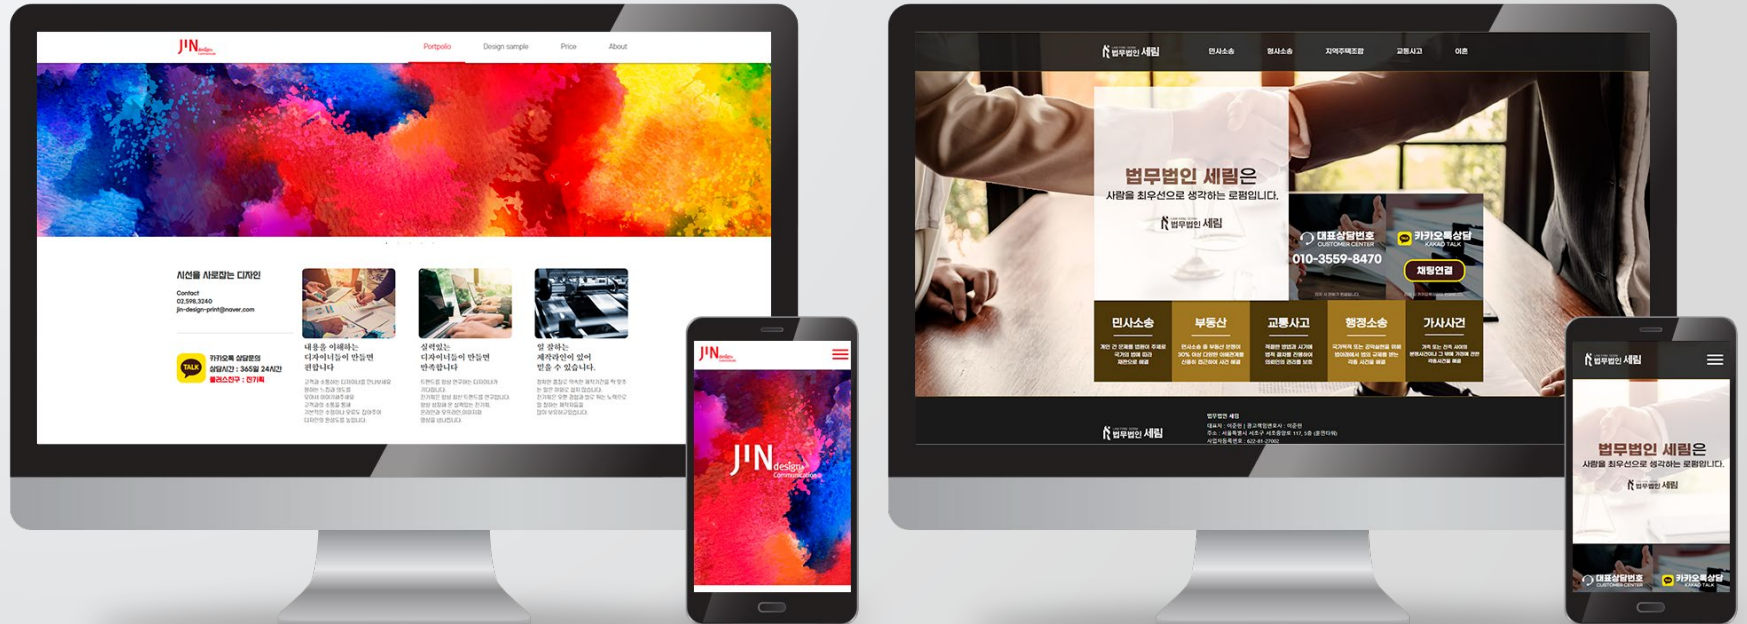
J'N design

Portfolio Design sample Price About

시선을 사로잡는 디자인

Contact
02.598.3240
jin-design-print@naver.com

TALK 카카오톡 상담문의
상담시간 : 365일 24시간
플러스친구 : 진기획

내용을 이해하는 디자이너들이 만들면 편합니다

실력있는 디자이너들이 만들면 만족합니다

잘 찾하는 제작라인이 있어 믿을 수 있습니다

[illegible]

J'N design

J'N design Communication

법무법인 세림

민사소송 형사소송 지역주택조합 교통사고 이혼

법무법인 세림은
사람을 최우선으로 생각하는 로펌입니다.

법무법인 세림

대표상담번호 CUSTOMER CENTER
010-3559-8470

카카오톡상담 KAKAO TALK
채팅연결

민사소송 부동산 교통사고 행정소송 가사사건

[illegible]

법무법인 세림

법무법인 세림
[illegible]

법무법인 세림

법무법인 세림은
사람을 최우선으로 생각하는 로펌입니다.

법무법인 세림

대표상담번호 CUSTOMER CENTER
카카오톡상담 KAKAO TALK